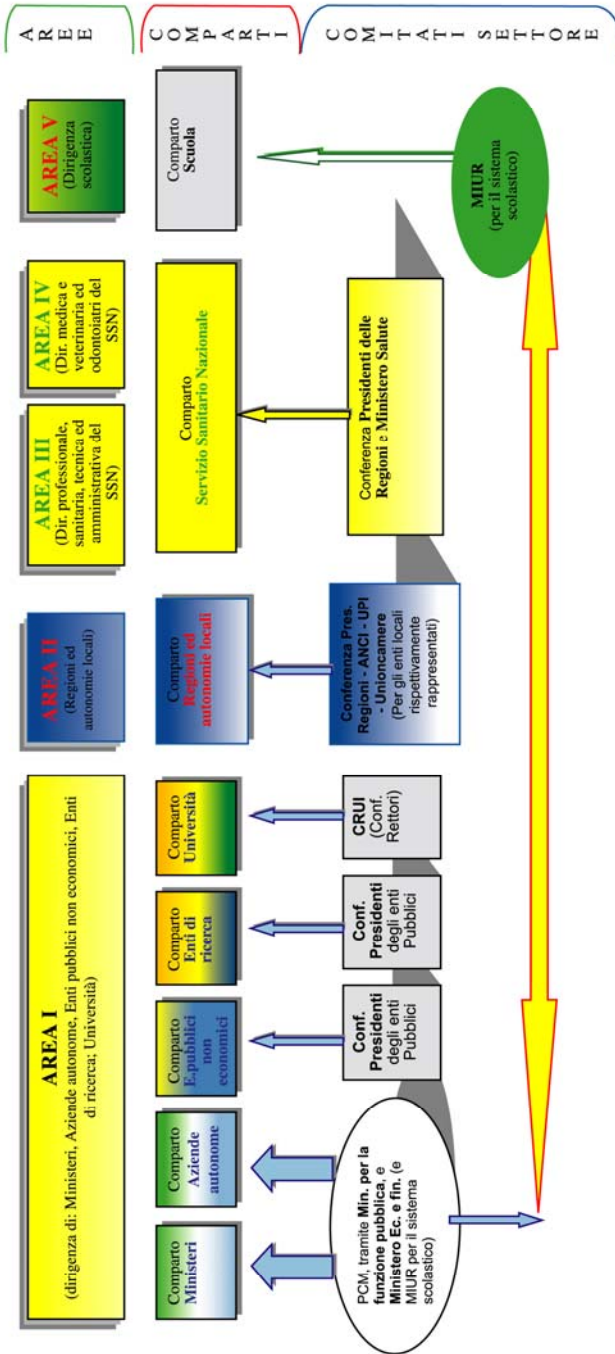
AREE

COMPARTI

COMITATI SETTORE

AREA V
(Dirigenza scolastica)

AREA IV
(Dir. medica e veterinaria ed odontoiatri del SSN)

AREA III
(Dir. professionale, sanitaria, tecnica ed amministrativa del SSN)

AREA II
(Regioni ed autonomie locali)

AREA I
(dirigenza di: Ministeri, Aziende autonome, Enti pubblici non economici, Enti di ricerca; Università)

Comparto Scuola

Comparto Servizio Sanitario Nazionale

Comparto Regioni ed autonomie locali

Comparto Università

Comparto Enti di ricerca

Comparto E.pubblici non economici

Comparto Aziende autonome

Comparto Ministeri

MIUR (per il sistema scolastico)

Conferenza Presidenti delle Regioni e Ministero Salute

Conferenza Pres. Regioni - ANCI - UPI - Unioncamere (Per gli enti locali rispettivamente rappresentati)

CRUI (Conf. Rettori)

Conf. Presidenti degli enti Pubblici

Conf. Presidenti degli enti Pubblici

PCM, tramite Min. per la funzione pubblica, e Ministero Ec. e fin. (e MIUR per il sistema scolastico)